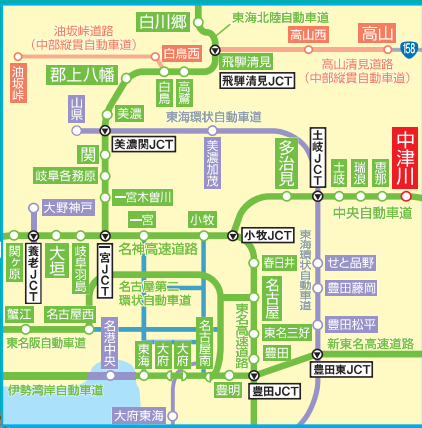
白川郷
東海北陸自動車道
油坂峠道路
(中部縦貫自動車道)
白鳥西
高山西
高山
158
油坂峠
郡上八幡
飛騨清見
飛騨清見JCT
高山清見道路
(中部縦貫自動車道)
白鳥
高鷲
山県
美濃
東海環状自動車道
美濃関JCT
土岐JCT
中津川
関
美濃加茂
多治見
土岐
瑞浪
恵那
岐阜各務原
一宮木曽川
中央自動車道
大野神戸
一宮
小牧
養老JCT
小牧JCT
関ケ原
大垣
岐阜羽島
一宮JCT
名神高速道路
春日井
せと品野
名古屋第二環状自動車道
東海環状自動車道
名古屋
豊田藤岡
蟹江
名古屋西
東名高速道路
東名三好
豊田松平
東名阪自動車道
名港中央
東海
大府
名古屋南
豊田
新東名高速道路
伊勢湾岸自動車道
豊明
豊田JCT
豊田東JCT
大府東海